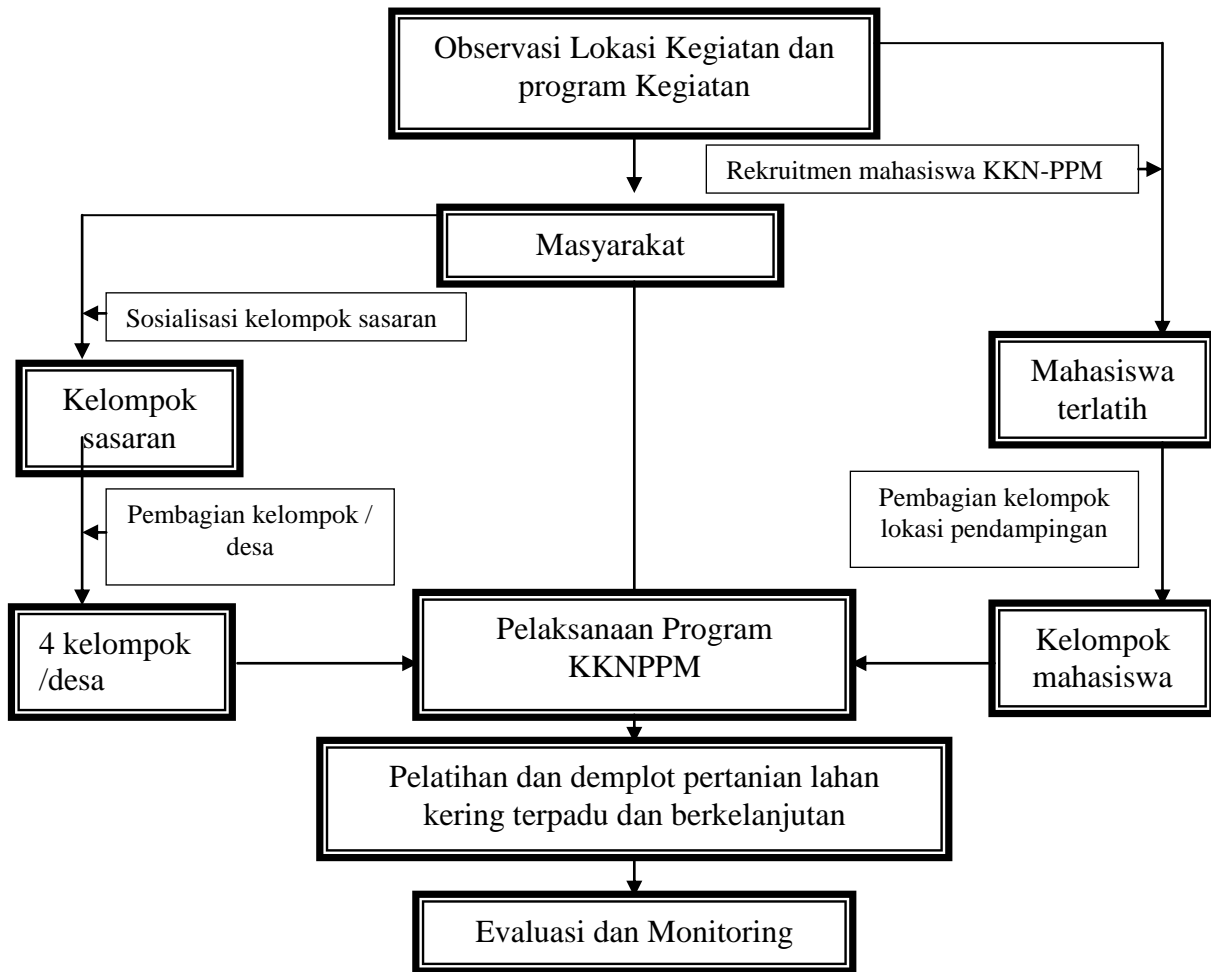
Observasi Lokasi Kegiatan dan program Kegiatan

Rekruitmen mahasiswa KKN-PPM

Masyarakat

Sosialisasi kelompok sasaran

Kelompok sasaran

Mahasiswa terlatih

Pembagian kelompok / desa

Pembagian kelompok lokasi pendampingan

4 kelompok /desa

Pelaksanaan Program KKNPPM

Kelompok mahasiswa

Pelatihan dan demplot pertanian lahan kering terpadu dan berkelanjutan

Evaluasi dan Monitoring